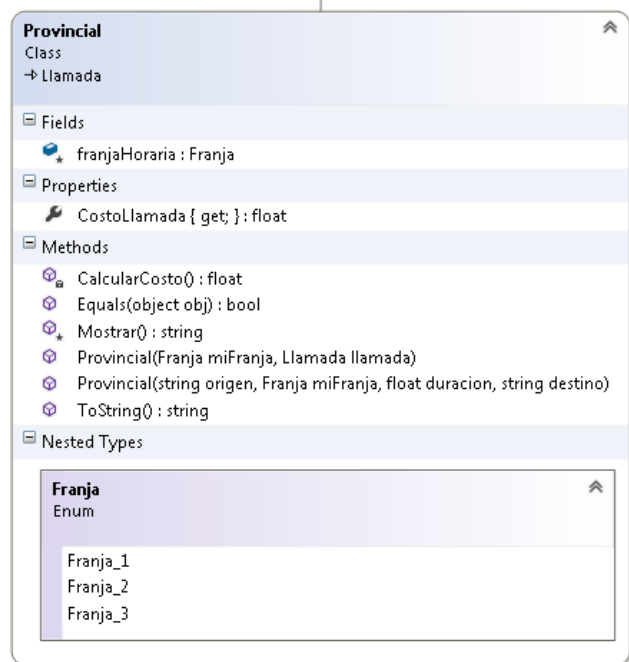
Provincial
Class
→ Llamada

Fields

franjaHoraria : Franja

Properties

CostoLlamada { get; } : float

Methods

CalcularCosto() : float
Equals(object obj) : bool
Mostrar() : string
Provincial(Franja miFranja, Llamada llamada)
Provincial(string origen, Franja miFranja, float duracion, string destino)
ToString() : string

Nested Types

Franja
Enum

Franja_1
Franja_2
Franja_3